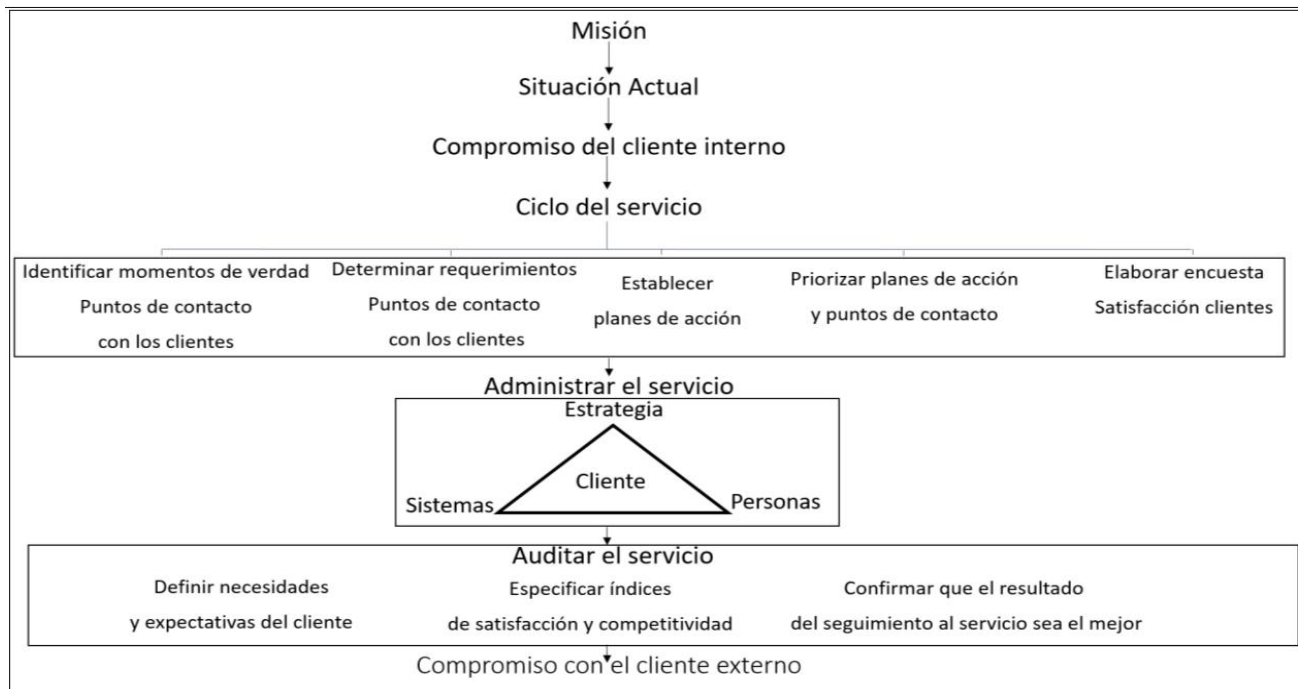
Misión

Situación Actual

Compromiso del cliente interno

Ciclo del servicio

Identificar momentos de verdad
Puntos de contacto
con los clientes

Determinar requerimientos
Puntos de contacto
con los clientes

Establecer
planes de acción

Priorizar planes de acción
y puntos de contacto

Elaborar encuesta
Satisfacción clientes

Administrar el servicio

Estrategia

Cliente

Sistemas

Personas

Auditar el servicio

Definir necesidades
y expectativas del cliente

Especificar índices
de satisfacción y competitividad

Confirmar que el resultado
del seguimiento al servicio sea el mejor

Compromiso con el cliente externo